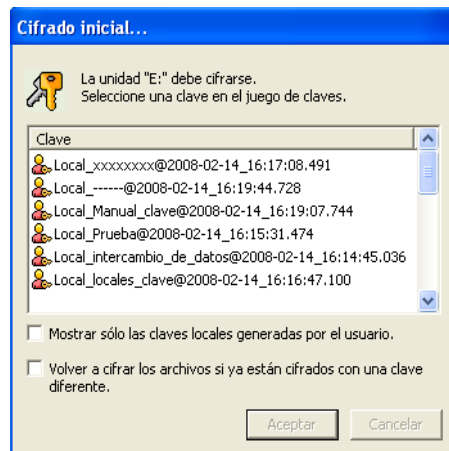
Cifrado inicial...

La unidad "E:" debe cifrarse.
Seleccione una clave en el juego de claves.

Clave
Local_xxxxxxxx@2008-02-14_16:17:08.491
Local_------@2008-02-14_16:19:44.728
Local_Manual_clave@2008-02-14_16:19:07.744
Local_Prueba@2008-02-14_16:15:31.474
Local_intercambio_de_datos@2008-02-14_16:14:45.036
Local_locales_clave@2008-02-14_16:16:47.100

Mostrar sólo las claves locales generadas por el usuario.

Volver a cifrar los archivos si ya están cifrados con una clave diferente.

Aceptar Cancelar